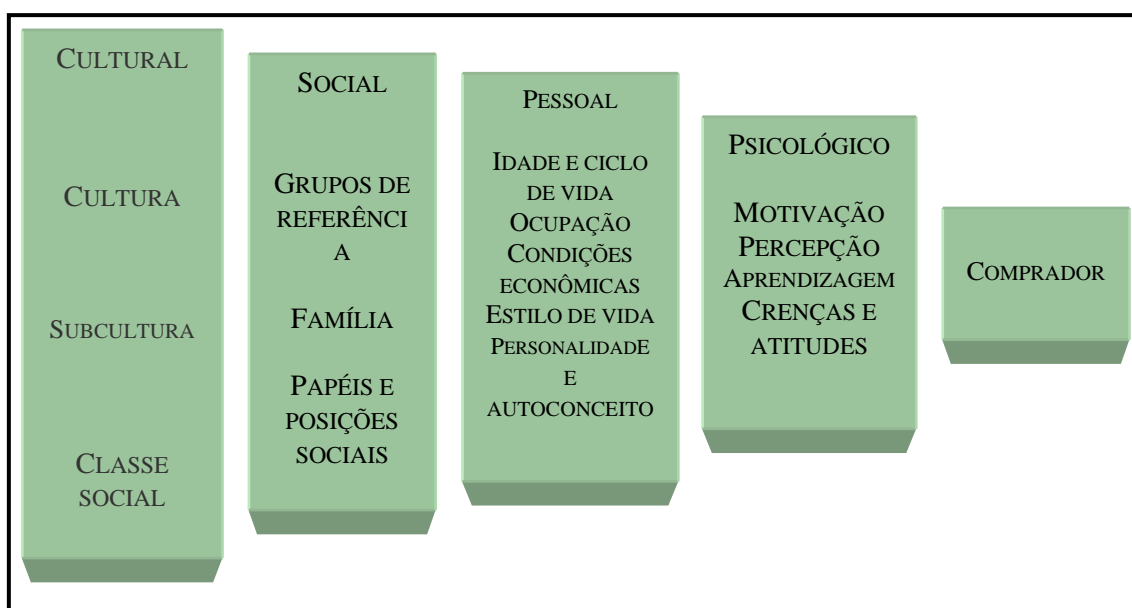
CULTURAL

CULTURA

SUBCULTURA

CLASSE SOCIAL

SOCIAL

GRUPOS DE REFERÊNCIA

FAMÍLIA

PAPÉIS E POSIÇÕES SOCIAIS

PESSOAL

IDADE E CICLO DE VIDA
OCUPAÇÃO
CONDIÇÕES ECONÔMICAS
ESTILO DE VIDA
PERSONALIDADE E AUTOCONCEITO

PSICOLÓGICO

MOTIVAÇÃO
PERCEPÇÃO
APRENDIZAGEM
CRENÇAS E ATITUDES

COMPRADOR